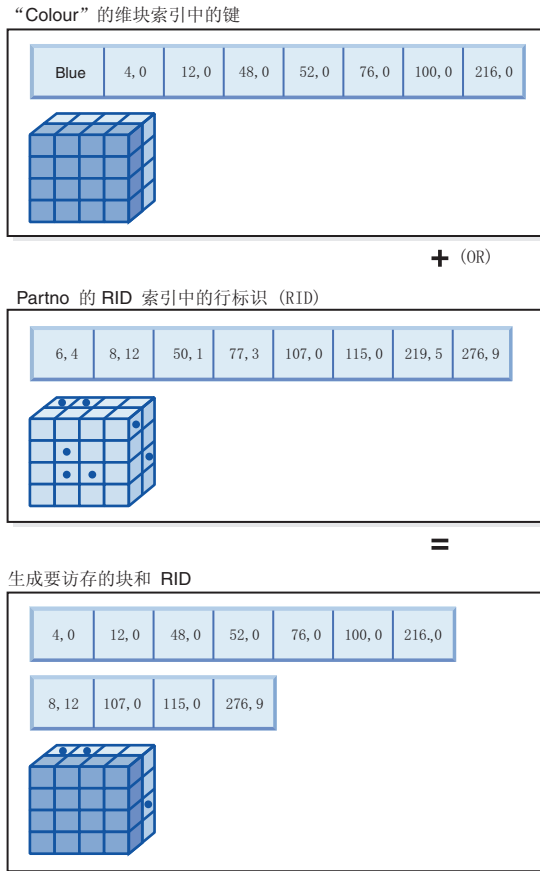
“Colour”的维块索引中的键

| Blue | 4, 0 | 12, 0 | 48, 0 | 52, 0 | 76, 0 | 100, 0 | 216, 0 |
|---|---|---|---|---|---|---|---|

+ (OR)

Partno 的 RID 索引中的行标识 (RID)

| 6, 4 | 8, 12 | 50, 1 | 77, 3 | 107, 0 | 115, 0 | 219, 5 | 276, 9 |
|---|---|---|---|---|---|---|---|

=

生成要访存的块和 RID

| 4, 0 | 12, 0 | 48, 0 | 52, 0 | 76, 0 | 100, 0 | 216.,0 |
|---|---|---|---|---|---|---|

| 8, 12 | 107, 0 | 115, 0 | 276, 9 |
|---|---|---|---|